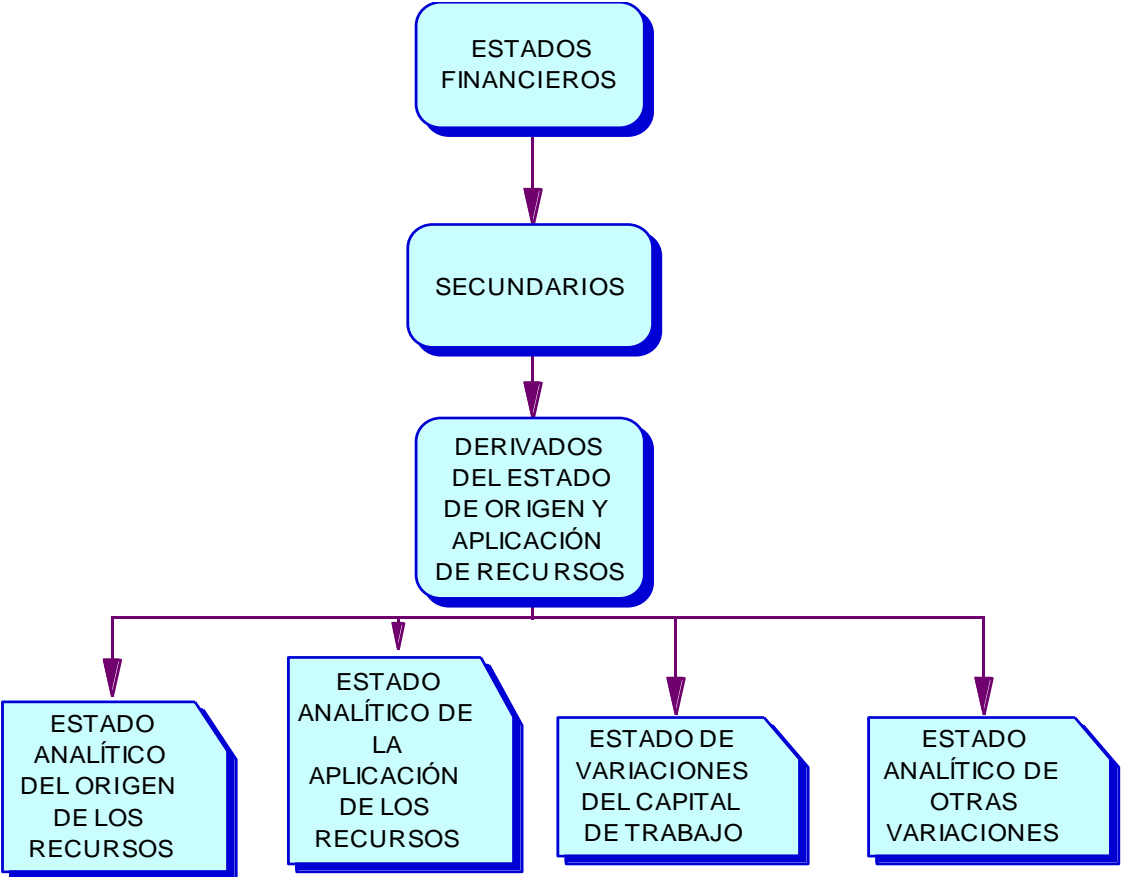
ESTADOS FINANCIEROS

SECUNDARIOS

DERIVADOS DEL ESTADO DE ORIGEN Y APLICACIÓN DE RECURSOS

ESTADO ANALÍTICO DEL ORIGEN DE LOS RECURSOS

ESTADO ANALÍTICO DE LA APLICACIÓN DE LOS RECURSOS

ESTADO DE VARIACIONES DEL CAPITAL DE TRABAJO

ESTADO ANALÍTICO DE OTRAS VARIACIONES